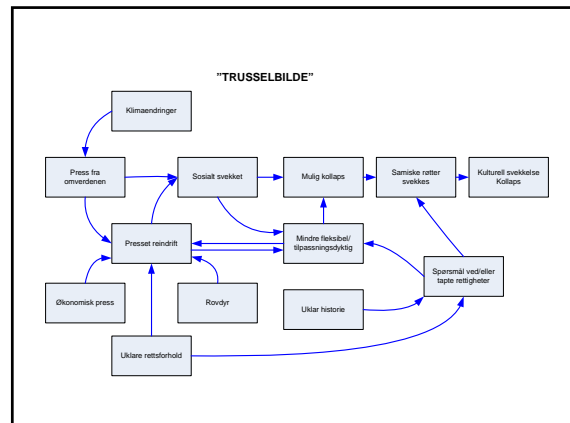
”TRUSSELBILDE”

Klimaendringer

Press fra omverdenen

Sosialt svekket

Mulig kollaps

Samiske røtter svekkes

Kulturell svekkelse Kollaps

Presset reindrift

Mindre fleksibel/ tilpassningsdyktig

Spørsmål ved/eller tapte rettigheter

Økonomisk press

Rovdyr

Uklar historie

Uklare rettsforhold